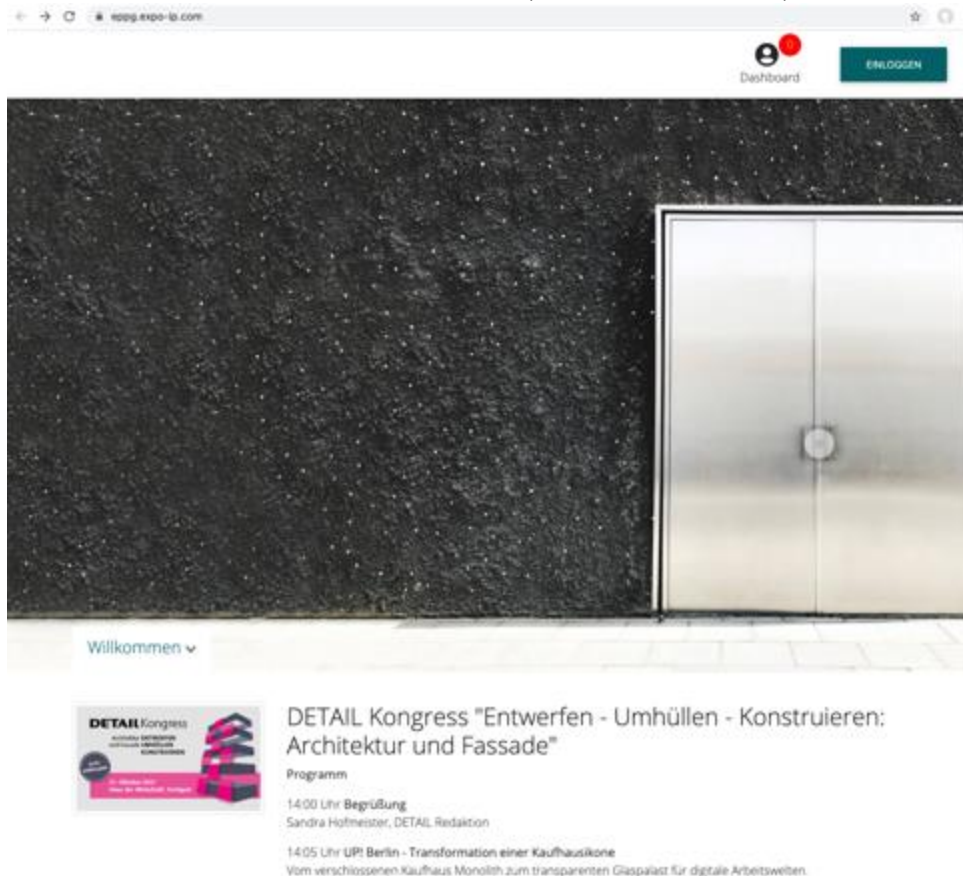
eppg.expo-ip.com

0
Dashboard

EINLOGGEN

Willkommen

DETAIL Kongress
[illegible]

DETAIL Kongress "Entwerfen - Umhüllen - Konstruieren: Architektur und Fassade"

Programm

14:00 Uhr Begrüßung
Sandra Hofmeister, DETAIL Redaktion

14:05 Uhr UP! Berlin - Transformation einer Kaufhausikone
Vom verschlossenen Kaufhaus Monolith zum transparenten Glaspalast für digitale Arbeitswelten.